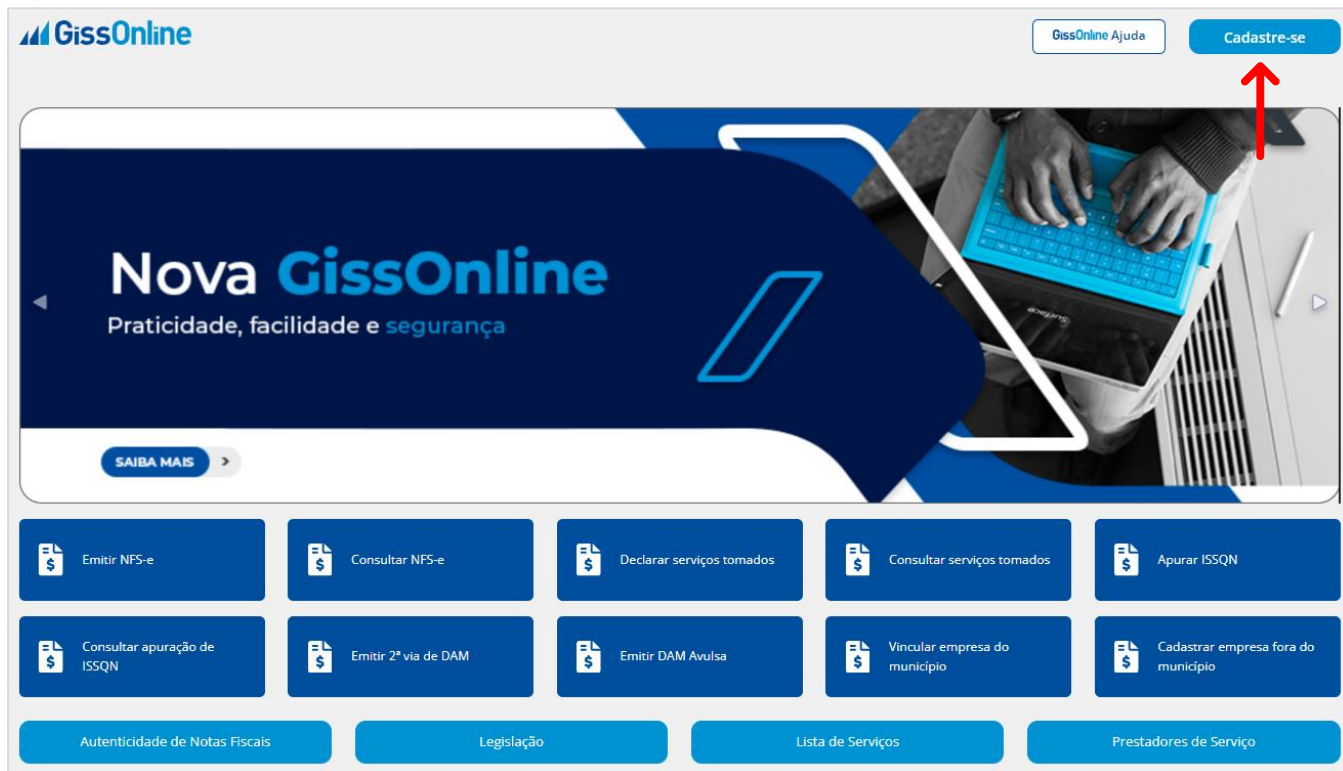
GissOnline

GissOnline Ajuda

Cadastre-se

Nova GissOnline

Praticidade, facilidade e segurança

SAIBA MAIS

Emitir NFS-e

Consultar NFS-e

Declarar serviços tomados

Consultar serviços tomados

Apurar ISSQN

Consultar apuração de ISSQN

Emitir 2ª via de DAM

Emitir DAM Avulsa

Vincular empresa do município

Cadastrar empresa fora do município

Autenticidade de Notas Fiscais

Legislação

Lista de Serviços

Prestadores de Serviço